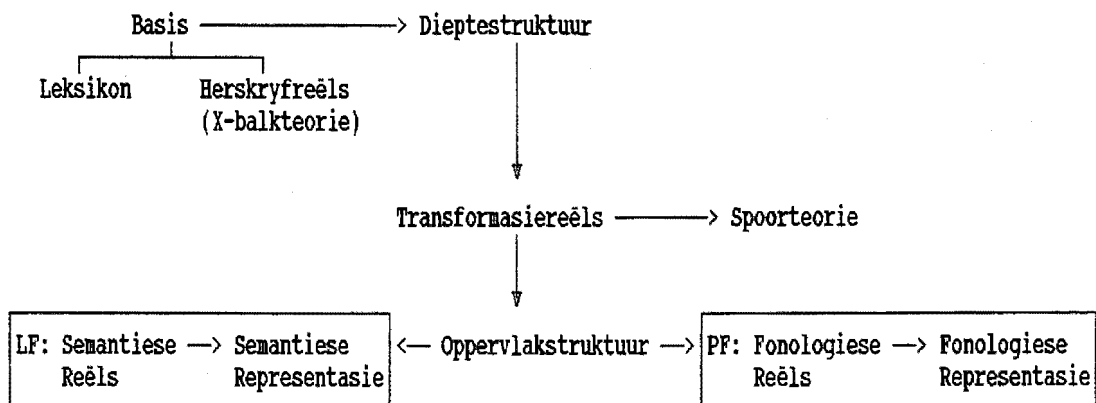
Basis ——> Dieptestruktuur

Leksikon

Herskryfreëls (X-balkteorie)

Transformasiereëls ——> Spoorteorie

LF: Semantiese Reëls —> Semantiese Representasie

<— Oppervlakstruktuur —>

PF: Fonologiese Reëls —> Fonologiese Representasie